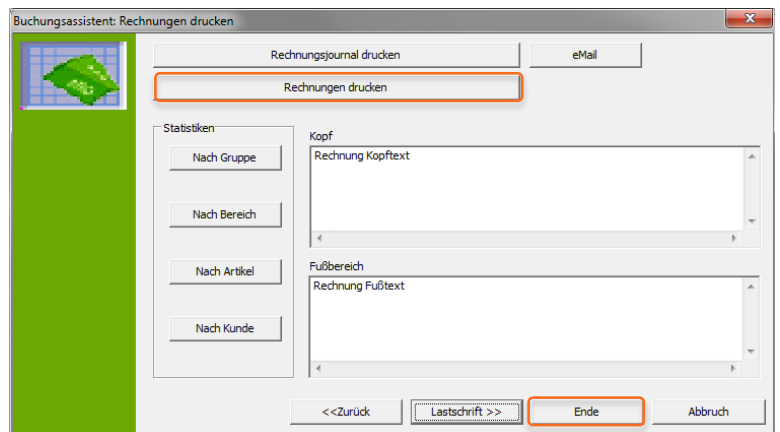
Buchungsassistent: Rechnungen drucken

Rechnungsjournal drucken

eMail

Rechnungen drucken

Statistiken

Nach Gruppe

Nach Bereich

Nach Artikel

Nach Kunde

Kopf

Rechnung Kopftext

Fußbereich

Rechnung Fußtext

<<Zurück

Lastschrift >>

Ende

Abbruch